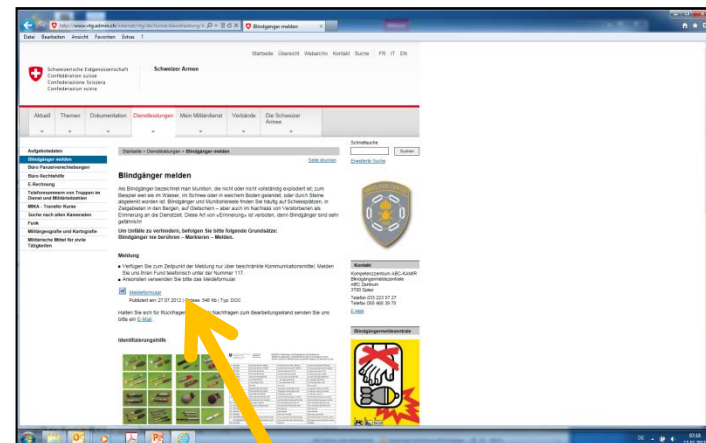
http://www.vtg.admin.ch/internet/vtg/de/home/dienstleistung/... Blindgänger melden

Datei Bearbeiten Ansicht Favoriten Extras ?

Startseite Übersicht Webarchiv Kontakt Suche FR IT EN

Schweizerische Eidgenossenschaft
Confédération suisse
Confederazione Svizzera
Confederaziun svizra

Schweizer Armee

Aktuell Themen Dokumentation Dienstleistungen Mein Militärdienst Verbände Die Schweizer Armee

Aufgebotsdaten
Blindgänger melden
Büro Personenverschiebungen
Büro Rechtshilfe
E-Rechnung
Telefonnummern von Truppen im Dienst und Militärbetrieben
MIKA - Transfer Kurse
Suche nach alten Kameraden
Funk
Militärgeografie und Kartografie
Militärische Mittel für zivile Tätigkeiten

Startseite > Dienstleistungen > Blindgänger melden

Seite drucken

Blindgänger melden

Als Blindgänger bezeichnet man Munition, die nicht oder nicht vollständig explodiert ist; zum Beispiel weil sie im Wasser, im Schnee oder in weichem Boden gelandet, oder durch Steine abgelenkt worden ist. Blindgänger und Munitionsreste finden Sie häufig auf Schiessplätzen, in Zielgebieten in den Bergen, auf Gletschern – aber auch im Nachlass von Verstorbenen als Erinnerung an die Dienstzeit. Diese Art von «Erinnerung» ist verboten, denn Blindgänger sind sehr gefährlich!

Um Unfälle zu verhindern, befolgen Sie bitte folgende Grundsätze:
Blindgänger nie berühren – Markieren – Melden.

Meldung
▪ Verfügen Sie zum Zeitpunkt der Meldung nur über beschränkte Kommunikationsmittel: Melden Sie uns Ihren Fund telefonisch unter der Nummer 117.
▪ Ansonsten verwenden Sie bitte das Meldeformular.

Meldeformular
Publiziert am: 27.07.2012 | Grösse: 546 Kb | Typ: DOC

Haben Sie sich für Rückfragen oder Nachfragen zum Bearbeitungsstand senden Sie uns bitte ein E-Mail.

Identifizierungshilfe

Schnellsuche
Suchen
Erweiterte Suche

Kontakt
Kompetenzzentrum ABC-KAMIR
Blindgängermeldezentrale
ABC Zentrum
3700 Spiez
Telefon 033 228 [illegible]
Telefax 058 468 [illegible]
E-Mail

Blindgängermeldezentrale